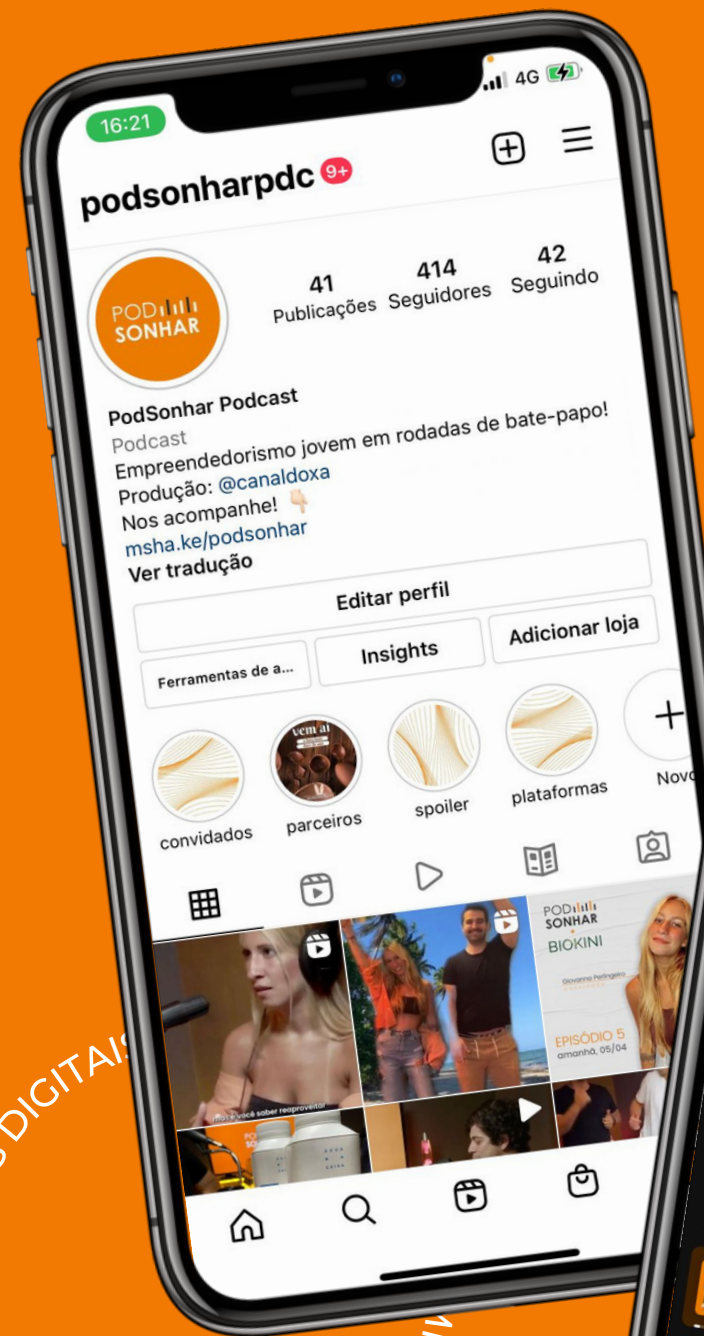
16:21
4G

podsonharpdc 9+

POD SONHAR

41
Publicações

414
Seguidores

42
Seguindo

PodSonhar Podcast
Podcast
Empreendedorismo jovem em rodadas de bate-papo!
Produção: @canaldoxa
Nos acompanhe! 👇
msha.ke/podsonhar
Ver tradução

Editar perfil

Ferramentas de a...
Insights
Adicionar loja

vem aí

convidados
parceiros
spoiler
plataformas
Novo

POD SONHAR
BIOKINI
Giovanna Pellegrini
EPISÓDIO 5
amanhã, 05/04

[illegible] você saber reaproveitar

S DIGITAIS